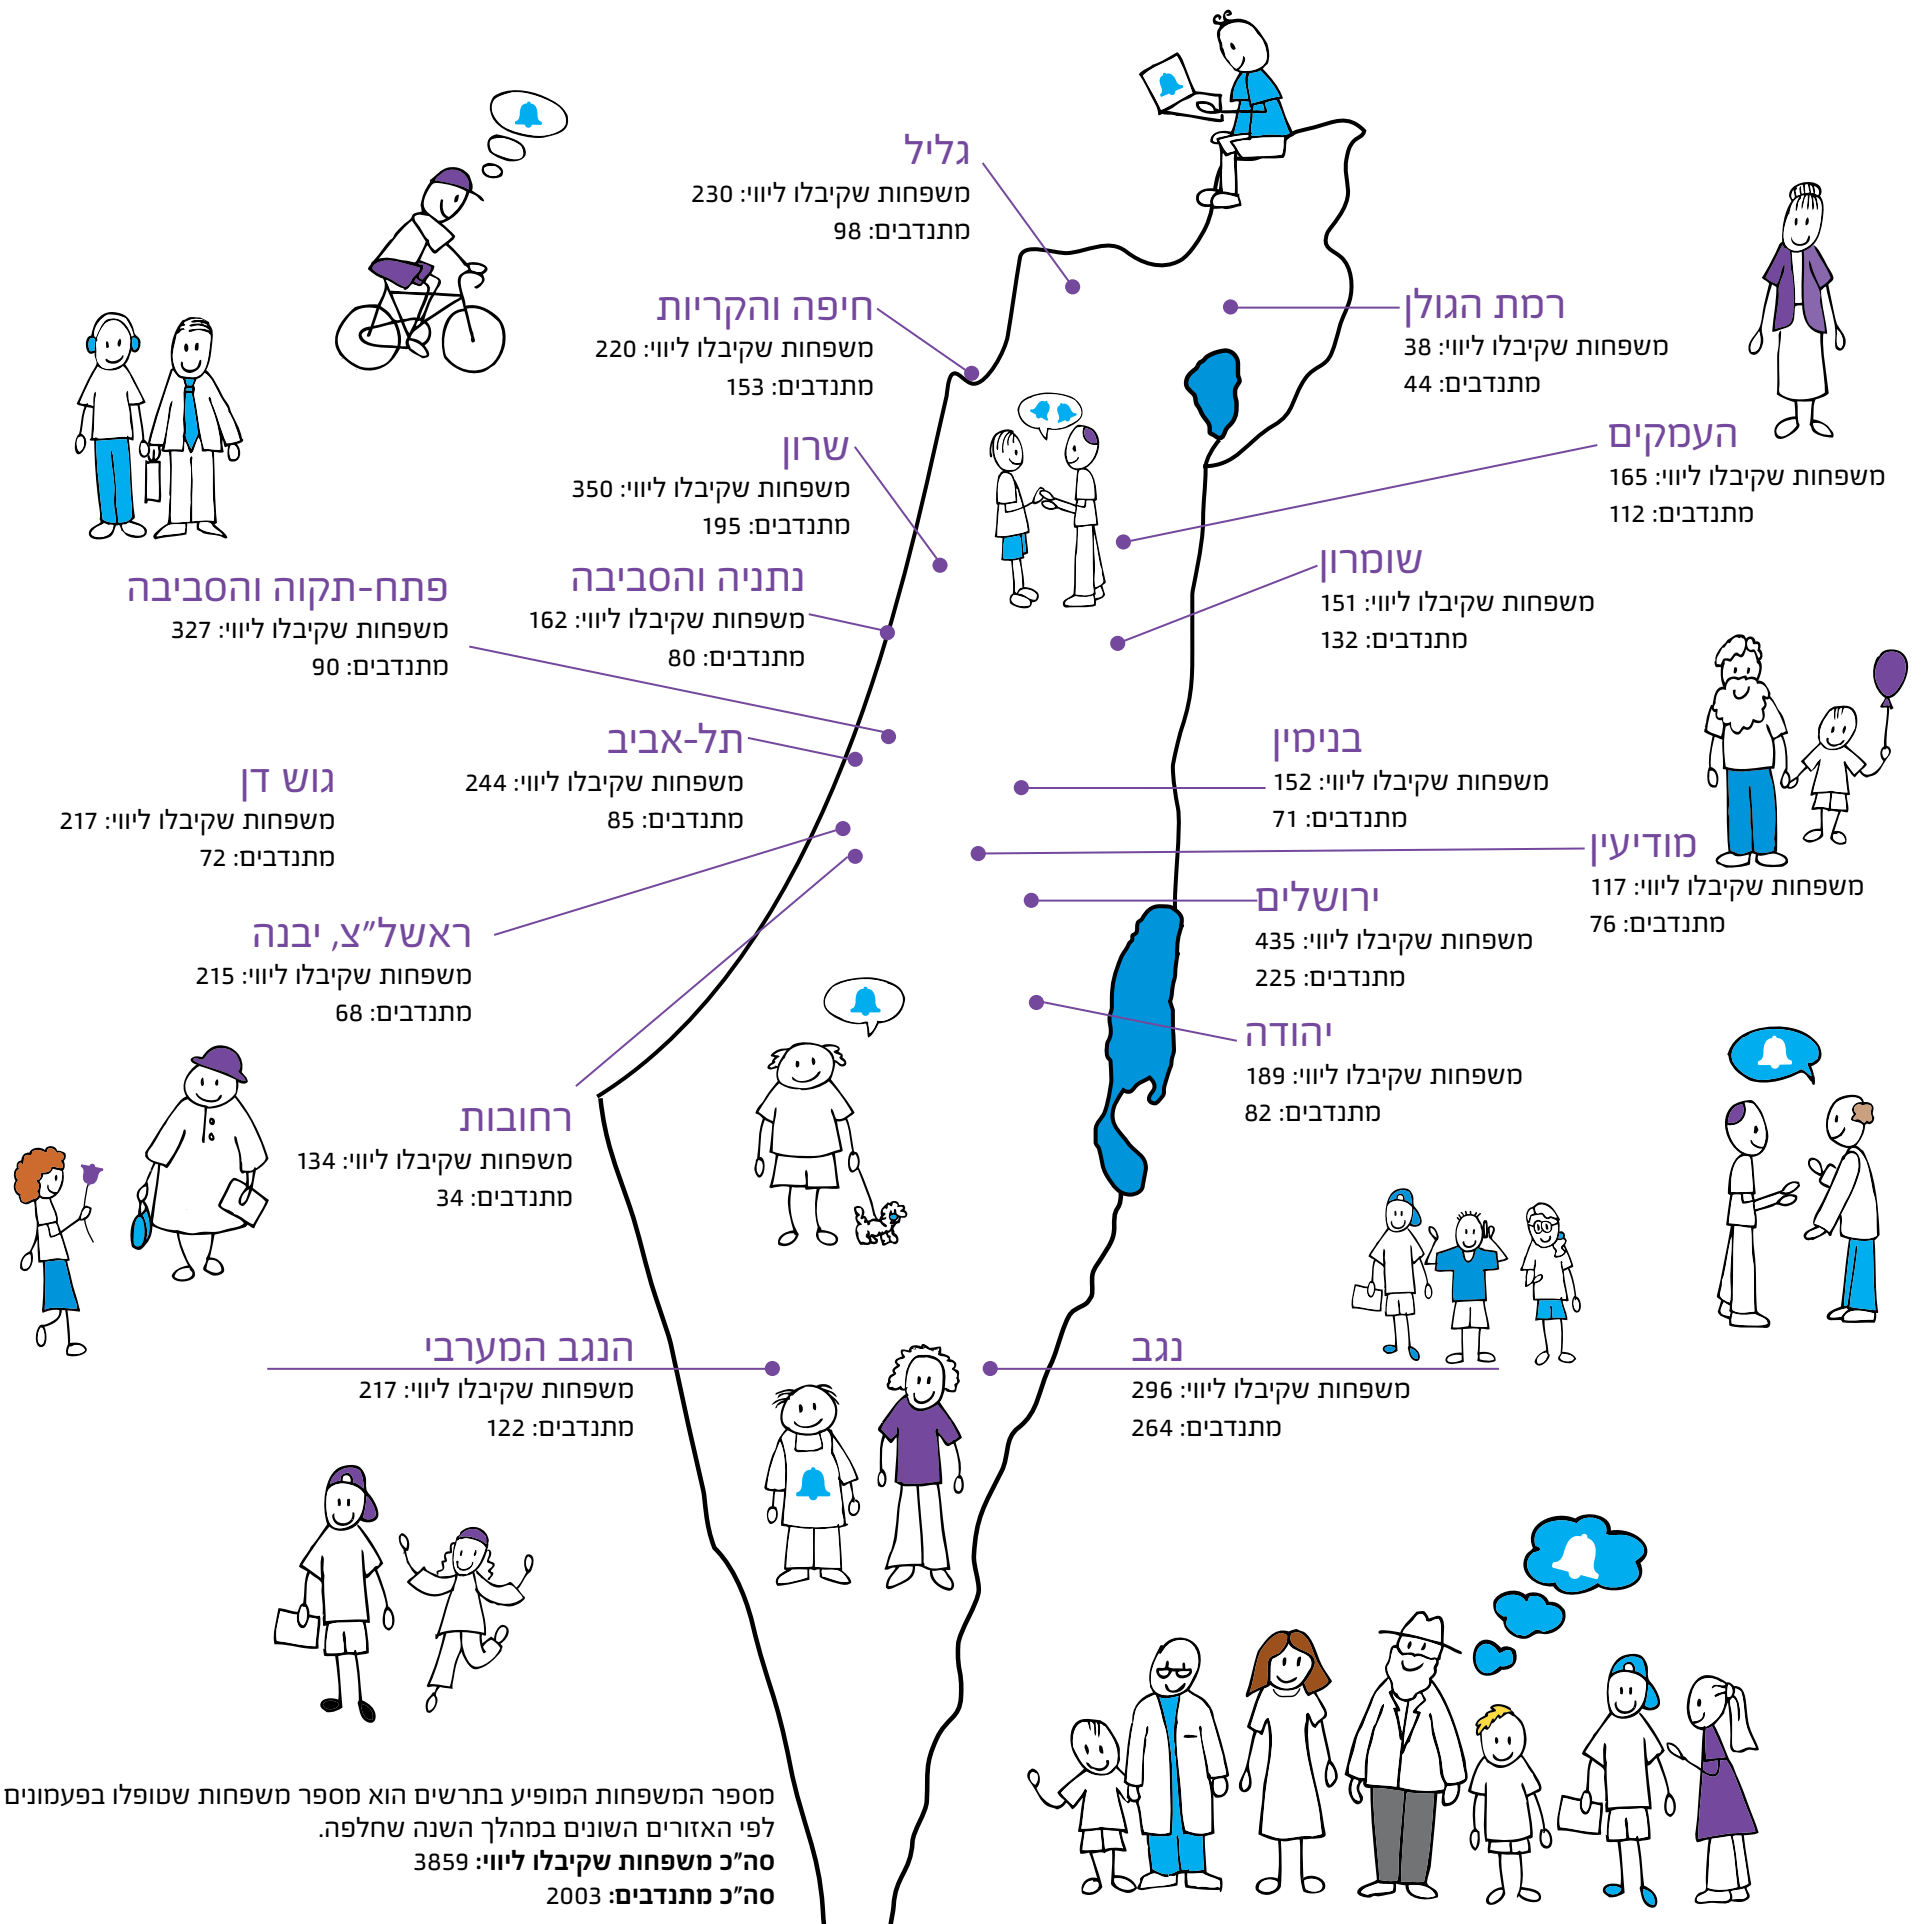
גליל
משפחות שקיבלו ליווי: 230
מתנדבים: 98

חיפה והקריות
משפחות שקיבלו ליווי: 220
מתנדבים: 153

רמת הגולן
משפחות שקיבלו ליווי: 38
מתנדבים: 44

העמקים
משפחות שקיבלו ליווי: 165
מתנדבים: 112

שרון
משפחות שקיבלו ליווי: 350
מתנדבים: 195

שומרון
משפחות שקיבלו ליווי: 151
מתנדבים: 132

פתח-תקוה והסביבה
משפחות שקיבלו ליווי: 327
מתנדבים: 90

נתניה והסביבה
משפחות שקיבלו ליווי: 162
מתנדבים: 80

תל-אביב
משפחות שקיבלו ליווי: 244
מתנדבים: 85

גוש דן
משפחות שקיבלו ליווי: 217
מתנדבים: 72

בנימין
משפחות שקיבלו ליווי: 152
מתנדבים: 71

מודיעין
משפחות שקיבלו ליווי: 117
מתנדבים: 76

ירושלים
משפחות שקיבלו ליווי: 435
מתנדבים: 225

ראשל"צ, יבנה
משפחות שקיבלו ליווי: 215
מתנדבים: 68

יהודה
משפחות שקיבלו ליווי: 189
מתנדבים: 82

רחובות
משפחות שקיבלו ליווי: 134
מתנדבים: 34

הנגב המערבי
משפחות שקיבלו ליווי: 217
מתנדבים: 122

נגב
משפחות שקיבלו ליווי: 296
מתנדבים: 264

מספר המשפחות המופיע בתרשים הוא מספר משפחות שטופלו בפעמונים לפי האזורים השונים במהלך השנה שחלפה.
סה"כ משפחות שקיבלו ליווי: 3859
סה"כ מתנדבים: 2003